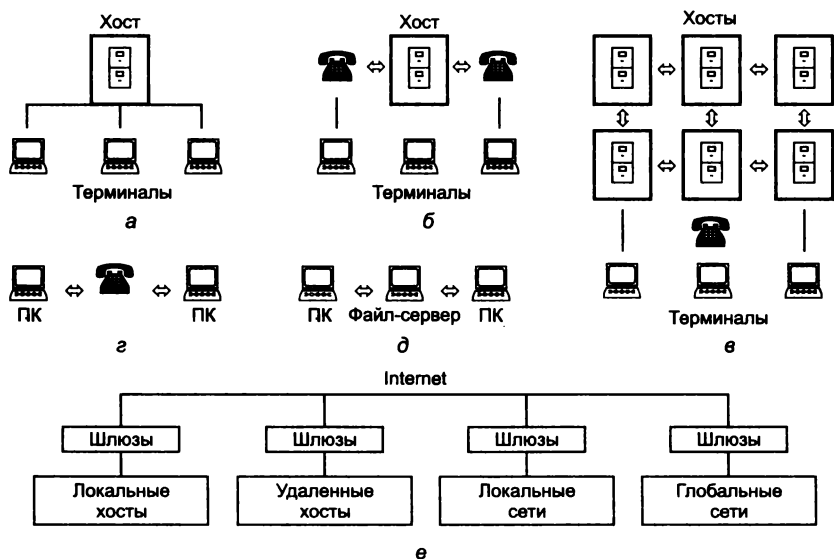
Хост

Терминалы

а

Хост

Терминалы

б

Хосты

Терминалы

в

ПК

ПК

г

ПК

Файл-сервер

ПК

д

Internet

Шлюзы

Шлюзы

Шлюзы

Шлюзы

Локальные хосты

Удаленные хосты

Локальные сети

Глобальные сети

е